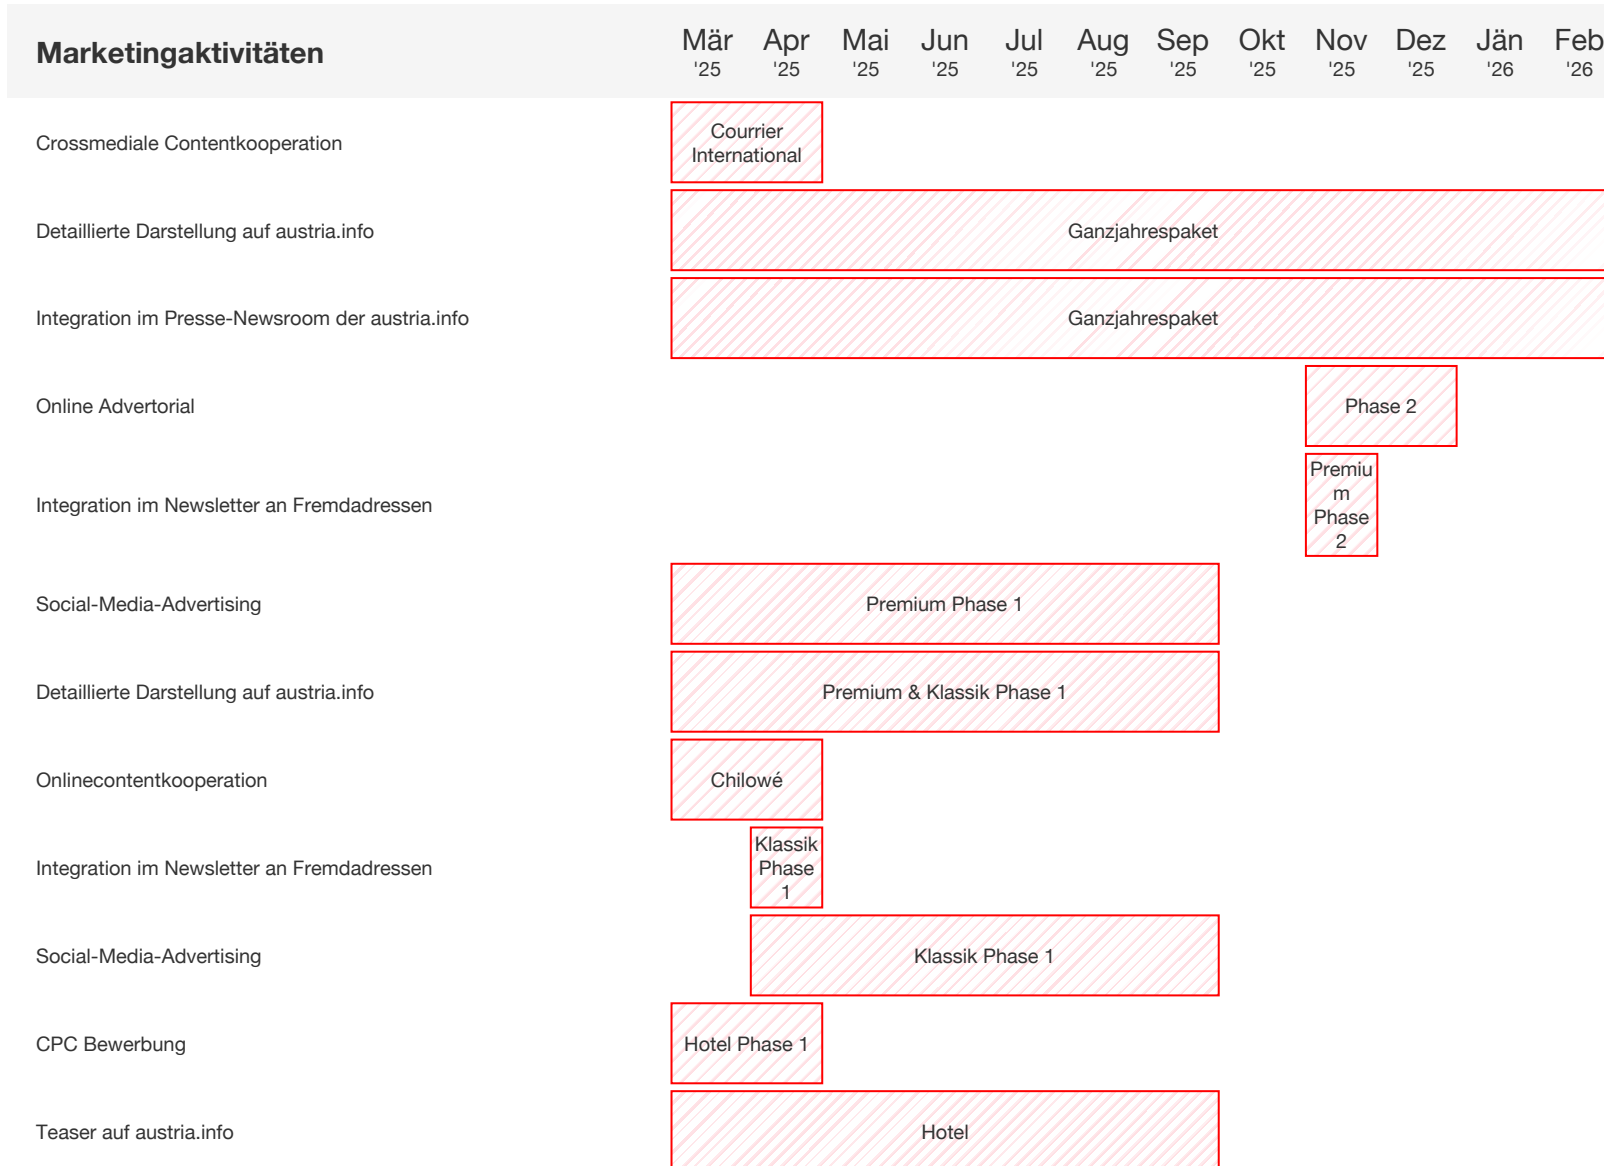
| Marketingaktivitäten | Mär '25 | Apr '25 | Mai '25 | Jun '25 | Jul '25 | Aug '25 | Sep '25 | Okt '25 | Nov '25 | Dez '25 | Jän '26 | Feb '26 |
|---|---|---|---|---|---|---|---|---|---|---|---|---|
| Crossmediale Contentkooperation | Courrier International | | | | | | | | | | | |
| Detaillierte Darstellung auf austria.info | Ganzjahrespaket | | | | | | | | | | | |
| Integration im Presse-Newsroom der austria.info | Ganzjahrespaket | | | | | | | | | | | |
| Online Advertorial | | | | | | | | | Phase 2 | | | |
| Integration im Newsletter an Fremdadressen | | | | | | | | | Premiu m Phase 2 | | | |
| Social-Media-Advertising | Premium Phase 1 | | | | | | | | | | | |
| Detaillierte Darstellung auf austria.info | Premium & Klassik Phase 1 | | | | | | | | | | | |
| Onlinecontentkooperation | Chilowé | | | | | | | | | | | |
| Integration im Newsletter an Fremdadressen | | Klassik Phase 1 | | | | | | | | | | |
| Social-Media-Advertising | | Klassik Phase 1 | | | | | | | | | | |
| CPC Bewerbung | Hotel Phase 1 | | | | | | | | | | | |
| Teaser auf austria.info | Hotel | | | | | | | | | | | |